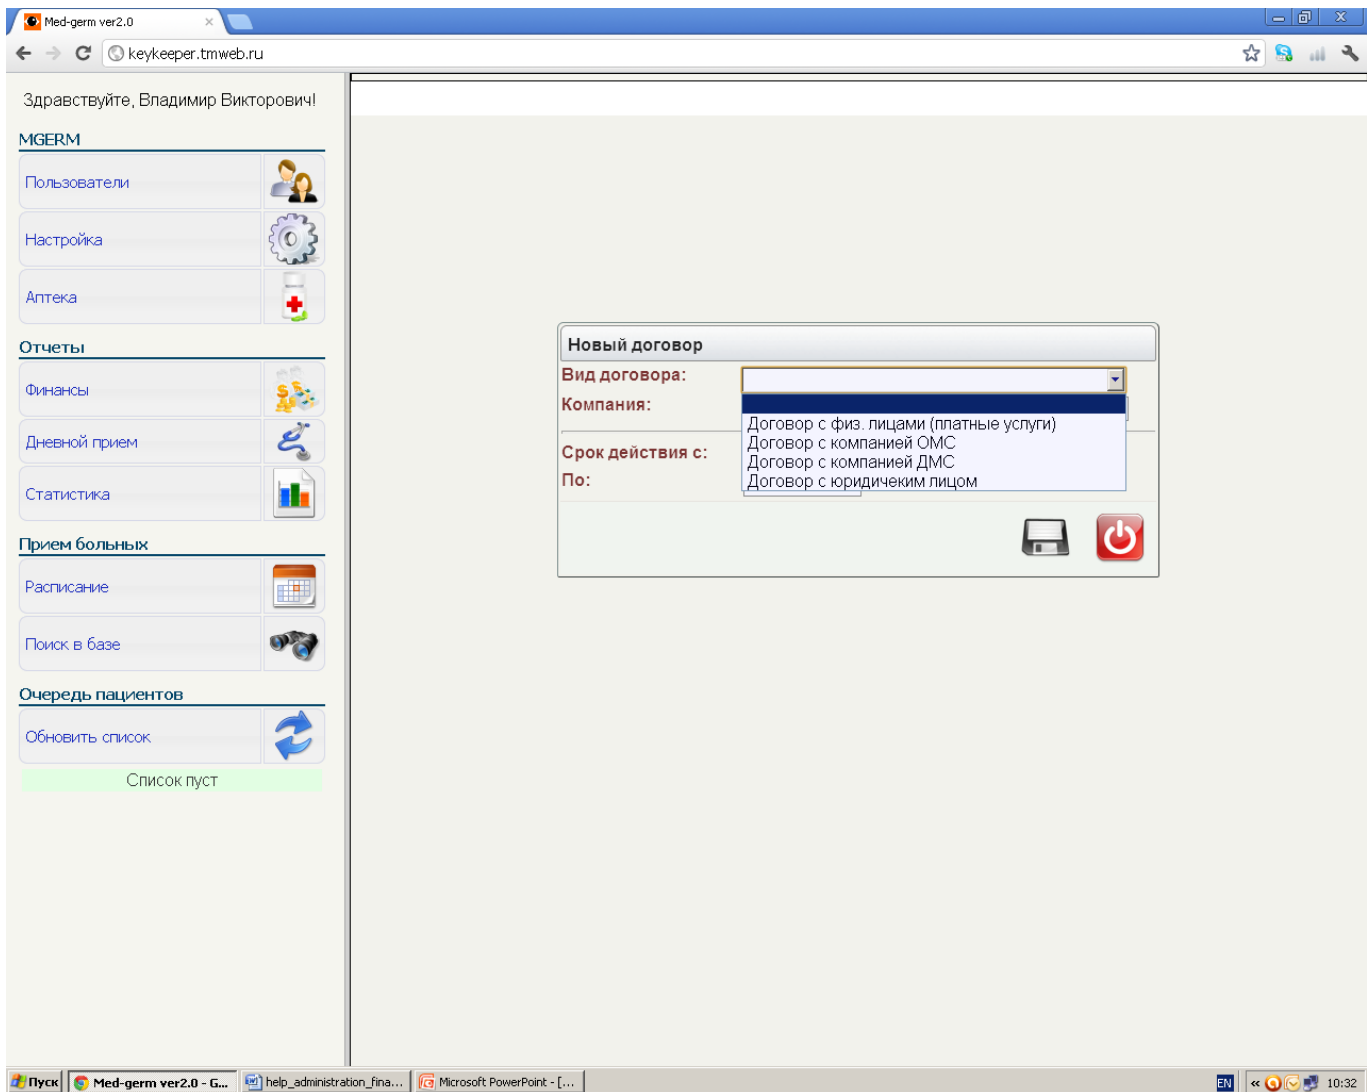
Med-germ ver2.0

keykeeper.tmweb.ru

Здравствуйте, Владимир Викторович!

MGERM

Пользователи

Настройка

Аптека

Отчеты

Финансы

Дневной прием

Статистика

Прием больных

Расписание

Поиск в базе

Очередь пациентов

Обновить список

Список пуст

Новый договор

Вид договора:

Компания:

Срок действия с:

По:

Договор с физ. лицами (платные услуги)
Договор с компанией ОМС
Договор с компанией ДМС
Договор с юридичеким лицом

Пуск | Med-germ ver2.0 - G... | help_administration_fina... | Microsoft PowerPoint - [...

EN | 10:32